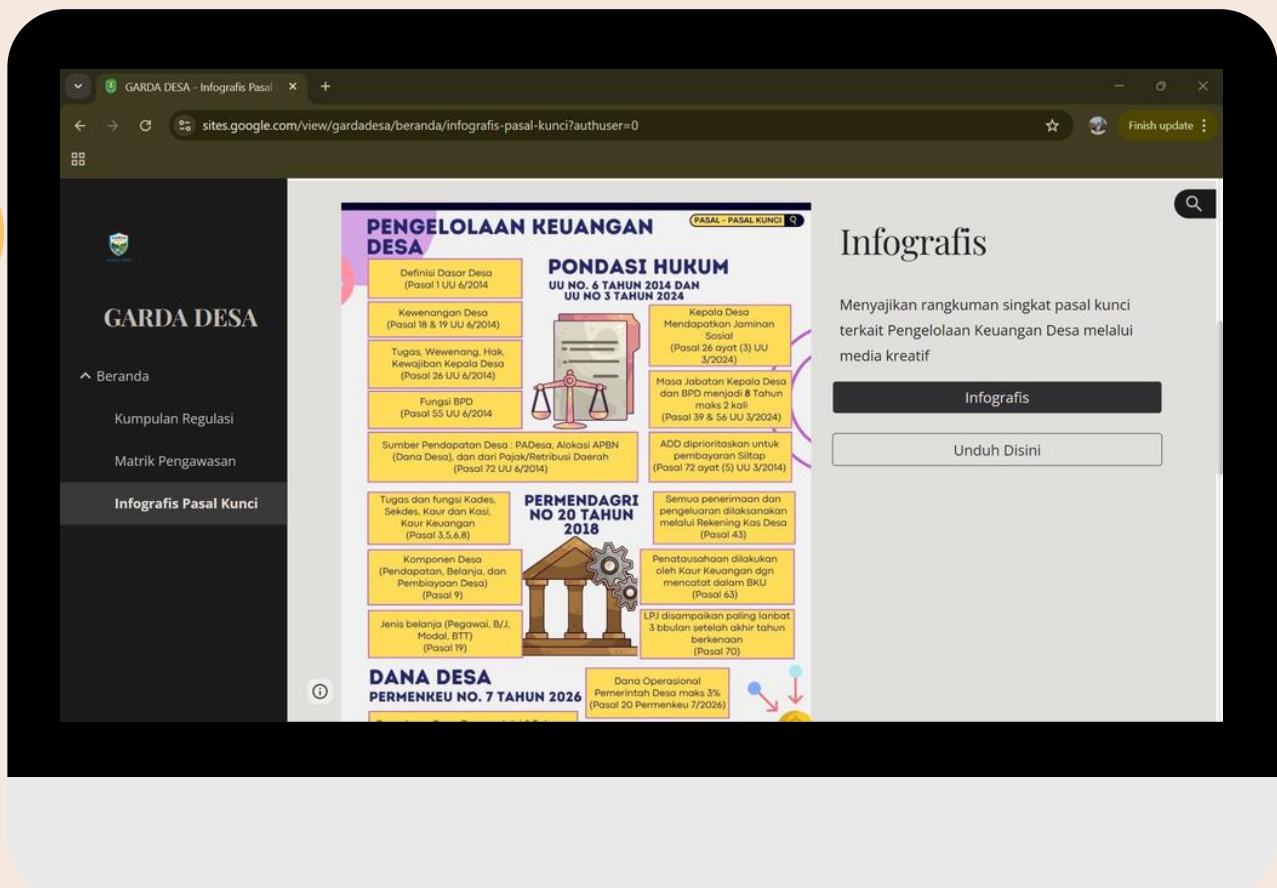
GARDA DESA - Infografis Pasal ×  +

sites.google.com/view/gardadesa/beranda/infografis-pasal-kunci?authuser=0

Finish update

GARDA DESA

^ Beranda

Kumpulan Regulasi

Matrik Pengawasan

Infografis Pasal Kunci

PENGELOLAAN KEUANGAN DESA

PASAL - PASAL KUNCI

Definisi Dasar Desa (Pasal 1 UU 6/2014

PONDASI HUKUM
UU NO. 6 TAHUN 2014 DAN UU NO 3 TAHUN 2024

Kewenangan Desa (Pasal 18 & 19 UU 6/2014)

Kepala Desa Mendapatkan Jaminan Sosial (Pasal 26 ayat (3) UU 3/2024)

Tugas, Wewenang, Hak, Kewajiban Kepala Desa (Pasal 26 UU 6/2014)

Masa Jabatan Kepala Desa dan BPD menjadi 8 Tahun maks 2 kali (Pasal 39 & 56 UU 3/2024)

Fungsi BPD (Pasal 55 UU 6/2014

Sumber Pendapatan Desa : PADesa, Alokasi APBN (Dana Desa), dan dari Pajak/Retribusi Daerah (Pasal 72 UU 6/2014)

ADD diprioritaskan untuk pembayaran Siltap (Pasal 72 ayat (5) UU 3/2014)

Tugas dan fungsi Kades, Sekdes, Kaur dan Kasi, Kaur Keuangan (Pasal 3,5,6,8)

PERMENDAGRI NO 20 TAHUN 2018

Semua penerimaan dan pengeluaran dilaksanakan melalui Rekening Kas Desa (Pasal 43)

Komponen Desa (Pendapatan, Belanja, dan Pembiayaan Desa) (Pasal 9)

Penatausahaan dilakukan oleh Kaur Keuangan dgn mencatat dalam BKU (Pasal 63)

Jenis belanja (Pegawai, B/J, Modal, BTT) (Pasal 19)

LPJ disampaikan paling lanbat 3 bbulan setelah akhir tahun berkenaan (Pasal 70)

DANA DESA
PERMENKEU NO. 7 TAHUN 2026

Dana Operasional Pemerintah Desa maks 3% (Pasal 20 Permenkeu 7/2026)

Infografis

Menyajikan rangkuman singkat pasal kunci terkait Pengelolaan Keuangan Desa melalui media kreatif

Infografis

Unduh Disini